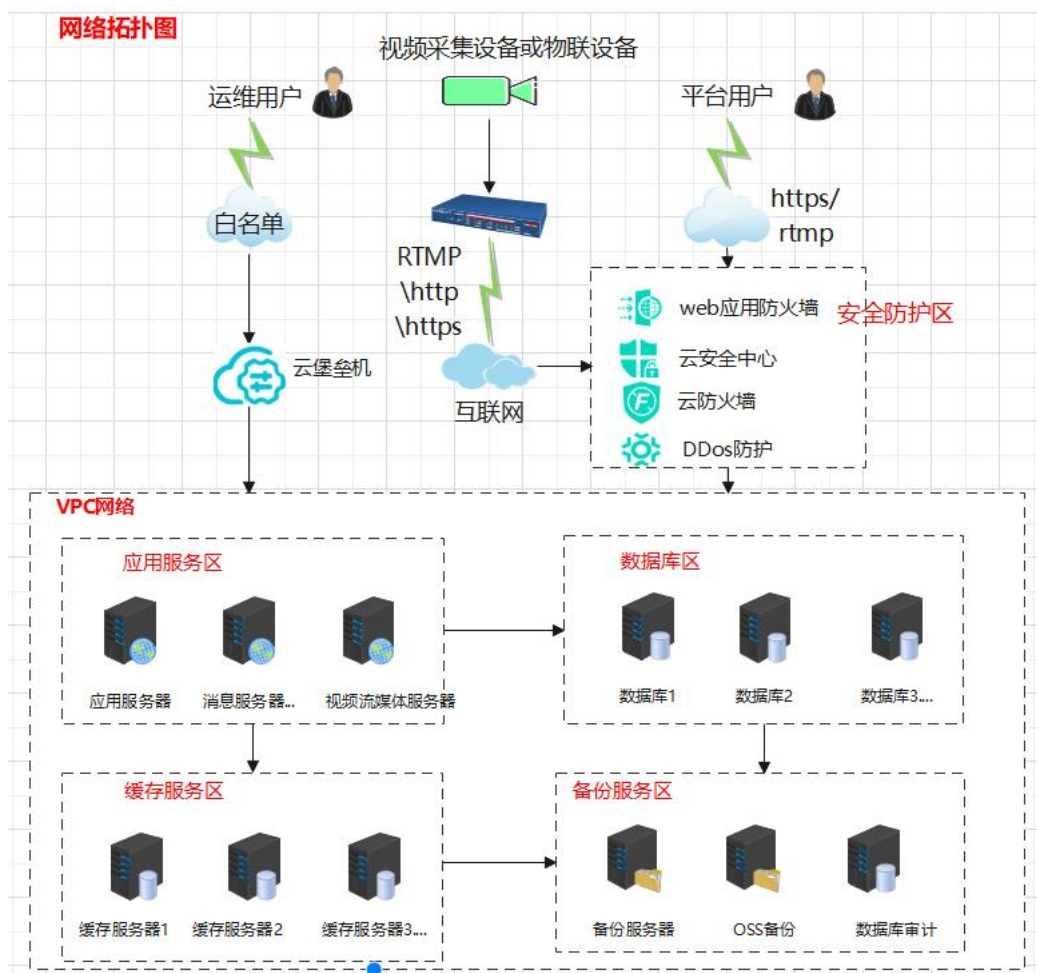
网络拓扑图

视频采集设备或物联设备

运维用户

平台用户

白名单

RTMP
\http
\https

https/
rtmp

web应用防火墙

安全防护区

云堡垒机

云安全中心

互联网

云防火墙

DDos防护

VPC网络

应用服务区

数据库区

应用服务器

消息服务器...

视频流媒体服务器

数据库1

数据库2

数据库3...

缓存服务区

备份服务区

缓存服务器1

缓存服务器2

缓存服务器3...

备份服务器

OSS备份

数据库审计